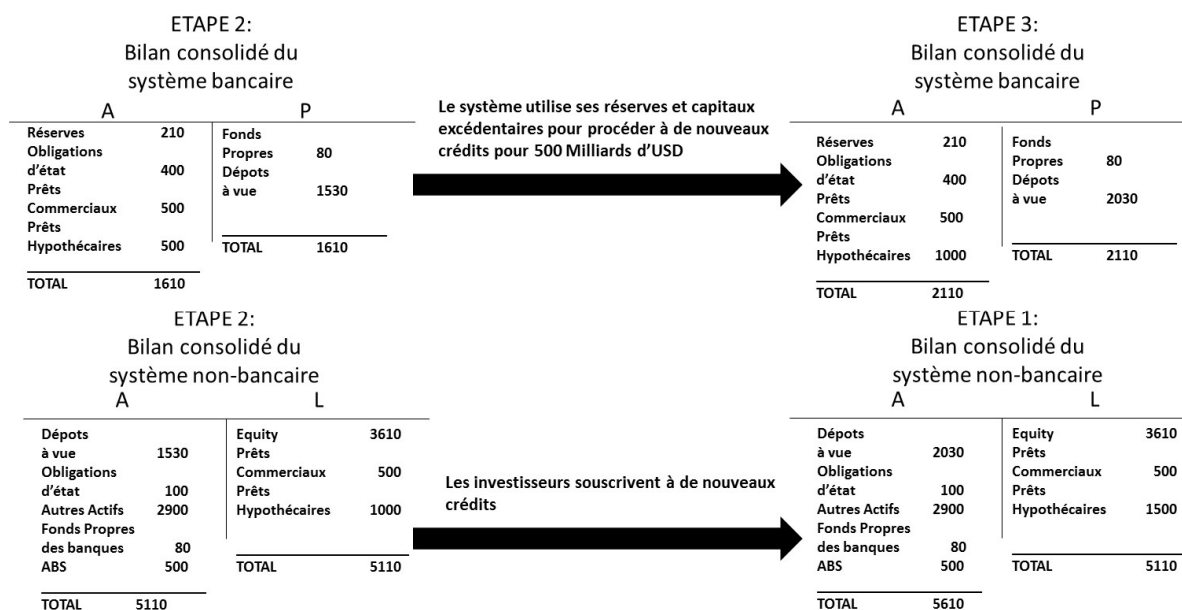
ETAPE 2:
Bilan consolidé du
système bancaire

| A | | P | |
|---|---|---|---|
| Réserves | 210 | Fonds Propres | 80 |
| Obligations d'état | 400 | Dépots à vue | 1530 |
| Prêts Commerciaux | 500 | TOTAL | 1610 |
| Prêts Hypothécaires | 500 | | |
| TOTAL | 1610 | | |

Le système utilise ses réserves et capitaux excédentaires pour procéder à de nouveaux crédits pour 500 Milliards d'USD

ETAPE 3:
Bilan consolidé du
système bancaire

| A | | P | |
|---|---|---|---|
| Réserves | 210 | Fonds Propres | 80 |
| Obligations d'état | 400 | Dépots à vue | 2030 |
| Prêts Commerciaux | 500 | TOTAL | 2110 |
| Prêts Hypothécaires | 1000 | | |
| TOTAL | 2110 | | |

ETAPE 2:
Bilan consolidé du
système non-bancaire

| A | | L | |
|---|---|---|---|
| Dépots à vue | 1530 | Equity | 3610 |
| Obligations d'état | 100 | Prêts Commerciaux | 500 |
| Autres Actifs | 2900 | Prêts Hypothécaires | 1000 |
| Fonds Propres des banques | 80 | | |
| ABS | 500 | TOTAL | 5110 |
| TOTAL | 5110 | | |

Les investisseurs souscrivent à de nouveaux crédits

ETAPE 1:
Bilan consolidé du
système non-bancaire

| A | | L | |
|---|---|---|---|
| Dépots à vue | 2030 | Equity | 3610 |
| Obligations d'état | 100 | Prêts Commerciaux | 500 |
| Autres Actifs | 2900 | Prêts Hypothécaires | 1500 |
| Fonds Propres des banques | 80 | | |
| ABS | 500 | TOTAL | 5110 |
| TOTAL | 5610 | | |